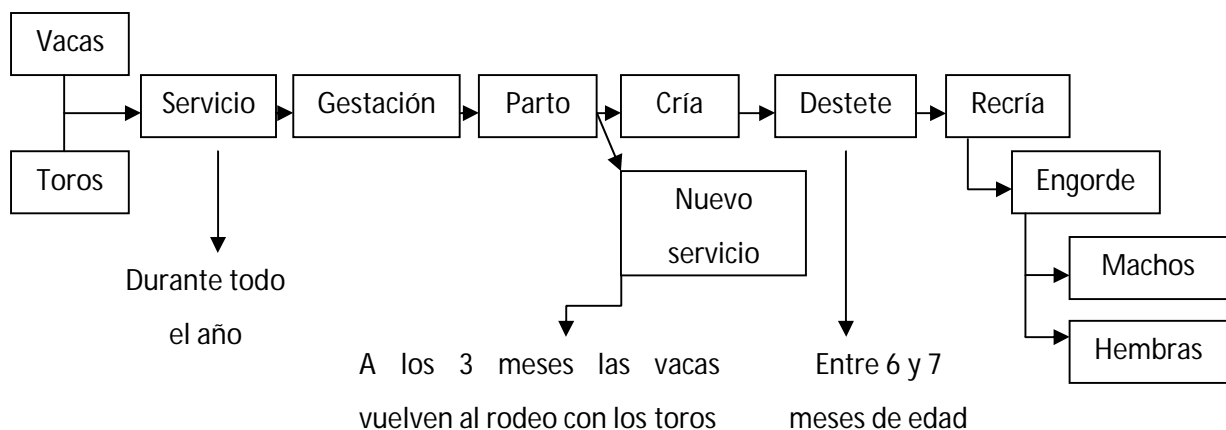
Vacas

Toros

Servicio

Gestación

Parto

Cría

Destete

Recría

Nuevo servicio

Engorde

Machos

Hembras

Durante todo el año

A los 3 meses las vacas vuelven al rodeo con los toros

Entre 6 y 7 meses de edad